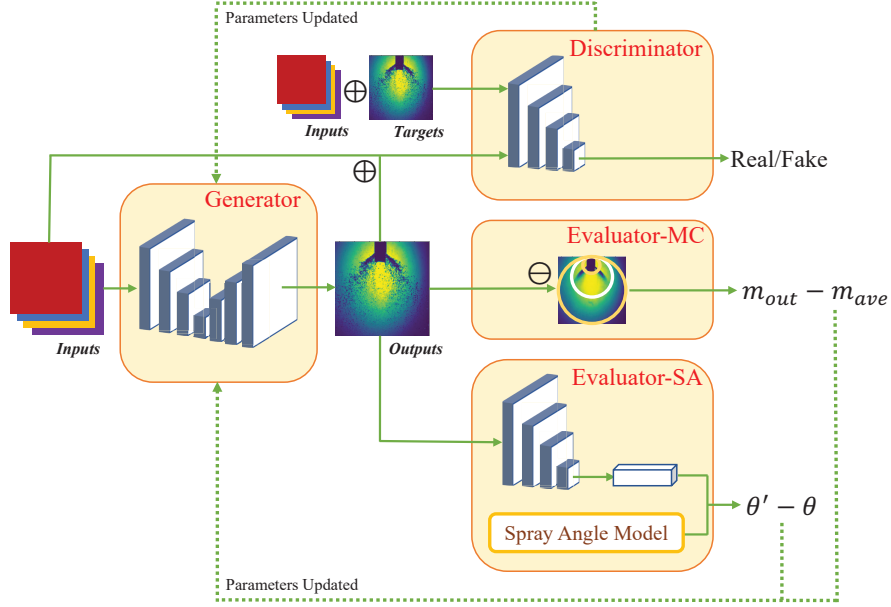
Parameters Updated

Inputs $\oplus$ Targets

Discriminator

$\oplus$

Real/Fake

Generator

Inputs

Outputs

Evaluator-MC

$\ominus$

$m_{out} - m_{ave}$

Evaluator-SA

Spray Angle Model

$\theta' - \theta$

Parameters Updated